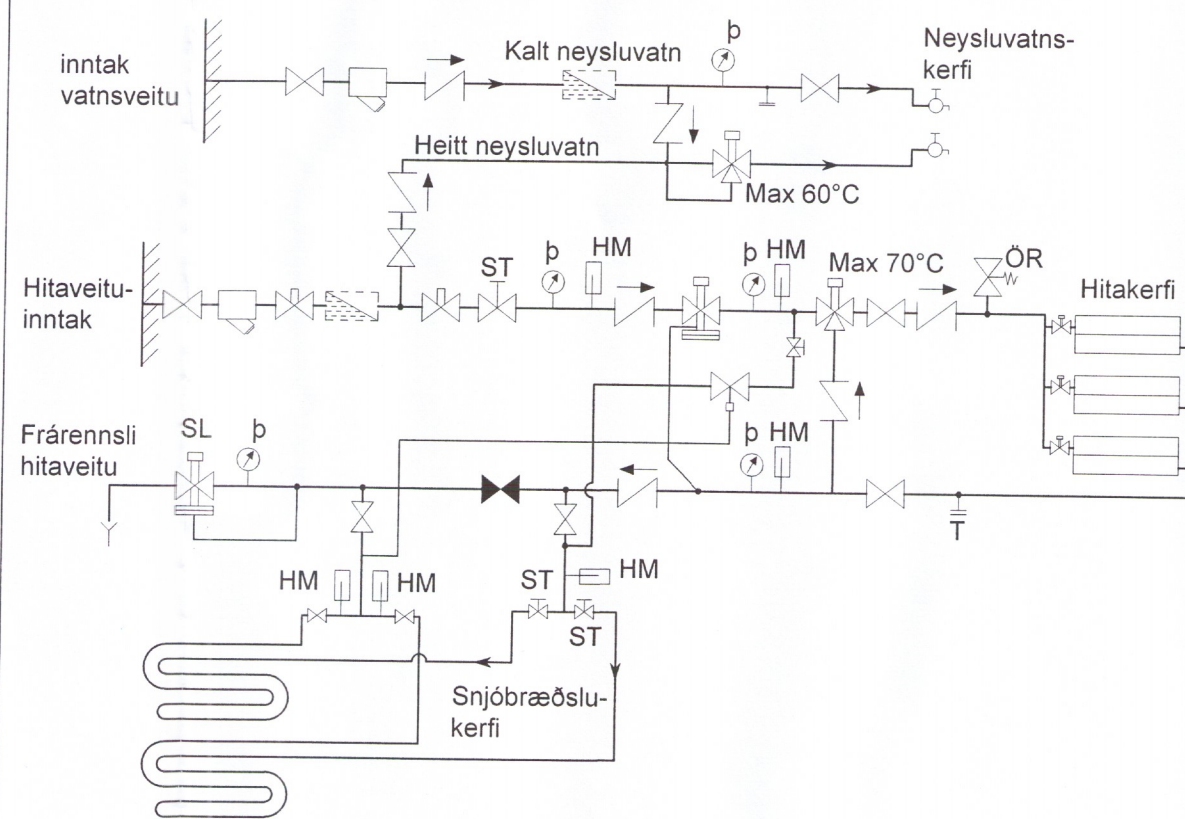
inntak vatnsveitu

Kalt neysluvatn

þ

Neysluvatnskerfi

Heitt neysluvatn

Max 60°C

Hitaveituinntak

ST

þ

HM

þ

HM

Max 70°C

ÖR

Hitakerfi

Frárennsli hitaveitu

SL

þ

þ

HM

T

HM

HM

ST

HM

ST

Snjóbræðslukerfi